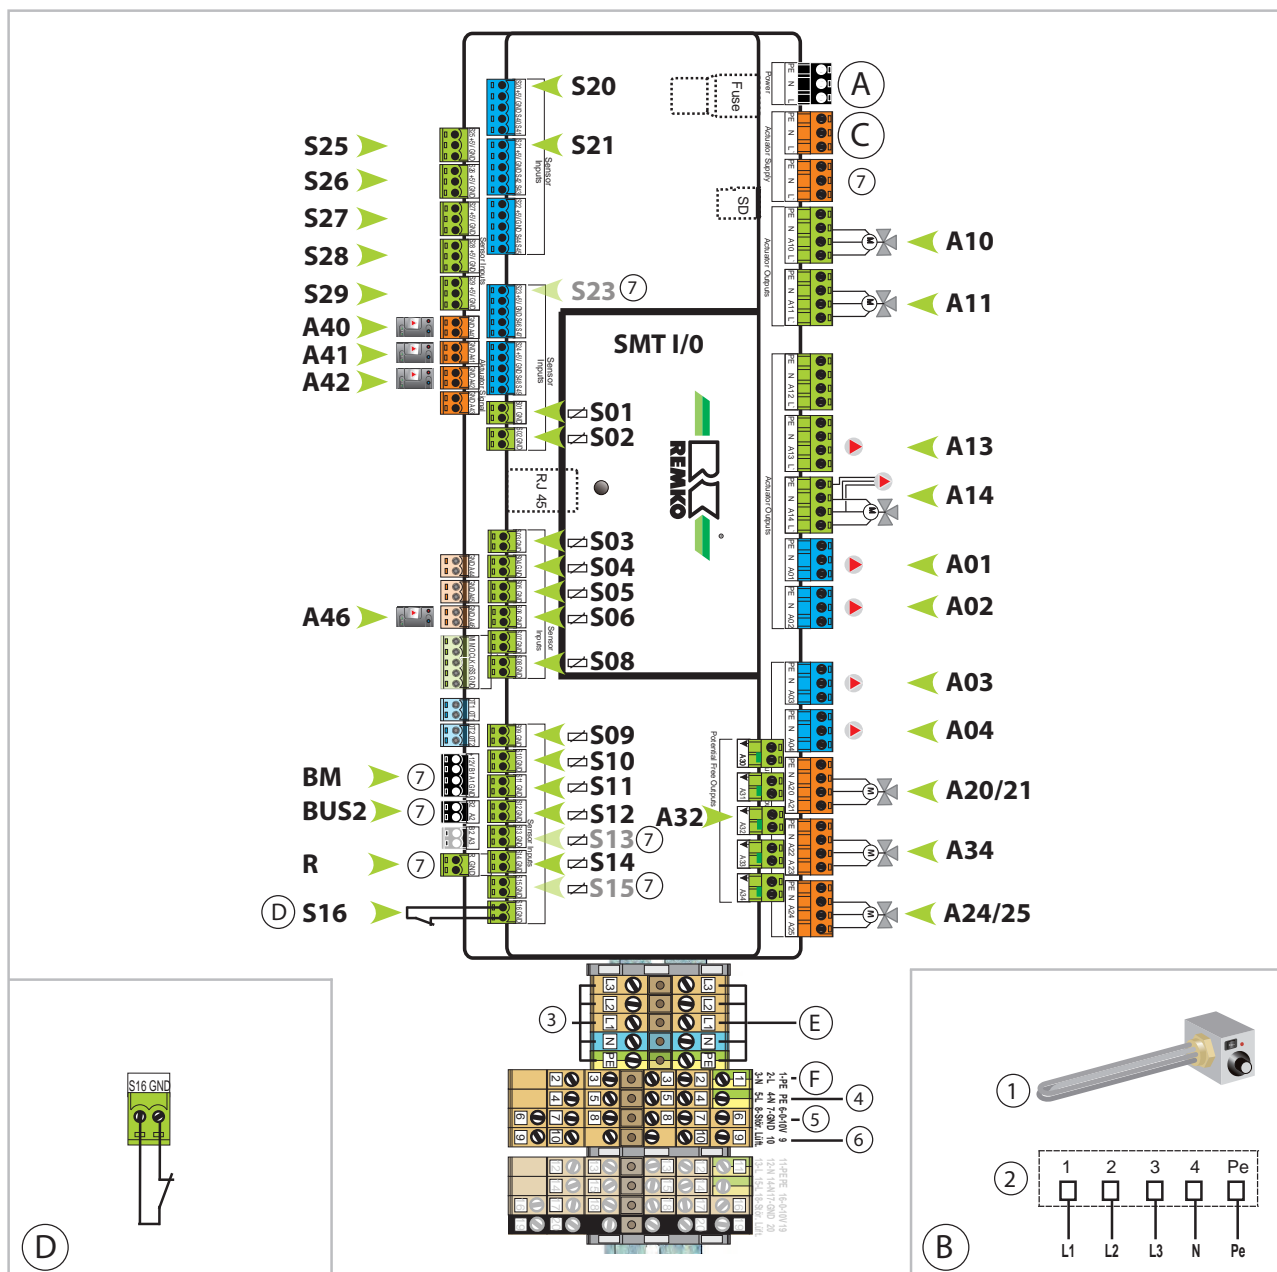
S20
S21
Fuse
Power
Sensor Inputs
Actuator Supply
SD
Actuator Outputs
A
C
7
S25
S26
S27
S28
S29
A40
A41
A42
S23 7
A10
A11
SMT I/0
S01
S02
RJ 45
REMKO
A13
A14
A01
A02
S03
S04
S05
S06
S08
A46
A03
A04
S09
S10
S11
S12
S13 7
S14
S15 7
BM 7
BUS2 7
R 7
D S16
A32
A20/21
A34
A24/25
Potential Free Outputs
3
E
F
4
5
6
L3 L2 L1 N PE
1-PE PE
2-L 4-N 7-GND 10
3-N 5-L 8-Stör Lüft. 9
S16 GND
D
1
2
1 2 3 4 Pe
L1 L2 L3 N Pe
B